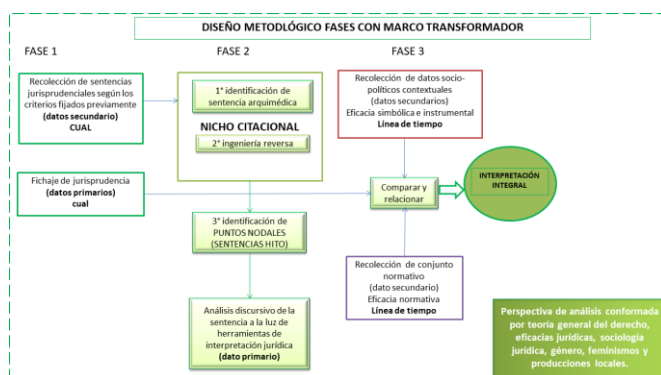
DISEÑO METODOLÓGICO FASES CON MARCO TRANSFORMADOR

FASE 1

FASE 2

FASE 3

Recolección de sentencias jurisprudenciales según los criterios fijados previamente
(datos secundario)
CUAL

1° identificación de sentencia arquimédica

NICHO CITACIONAL

2° ingeniería reversa

Recolección de datos socio-políticos contextuales
(datos secundarios)
Eficacia simbólica e instrumental
Línea de tiempo

Fichaje de jurisprudencia
(datos primarios)
cual

Comparar y relacionar

INTERPRETACIÓN INTEGRAL

3° identificación de PUNTOS NODALES (SENTENCIAS HITO)

Recolección de conjunto normativo
(dato secundario)
Eficacia normativa
Línea de tiempo

Análisis discursivo de la sentencia a la luz de herramientas de interpretación jurídica
(dato primario)

Perspectiva de análisis conformada por teoría general del derecho, eficacias jurídicas, sociología jurídica, género, feminismos y producciones locales.